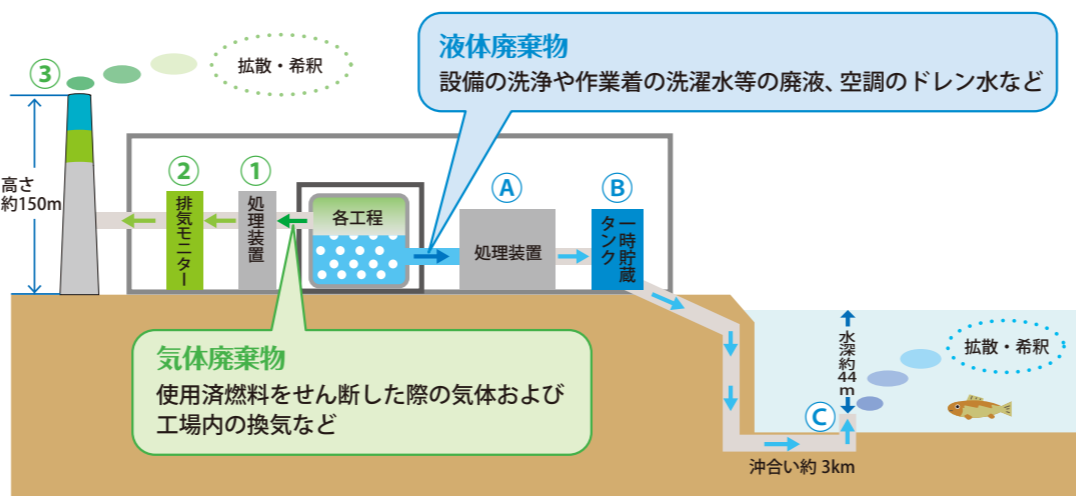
③

拡散・希釈

液体廃棄物
設備の洗浄や作業着の洗濯水等の廃液、空調のドレン水など

高さ約150m

② 排気モニター

① 処理装置

各工程

Ⓐ 処理装置

Ⓑ 一時貯蔵タンク

気体廃棄物
使用済燃料をせん断した際の気体および工場内の換気など

水深約44m

拡散・希釈

Ⓒ

沖合い約 3km